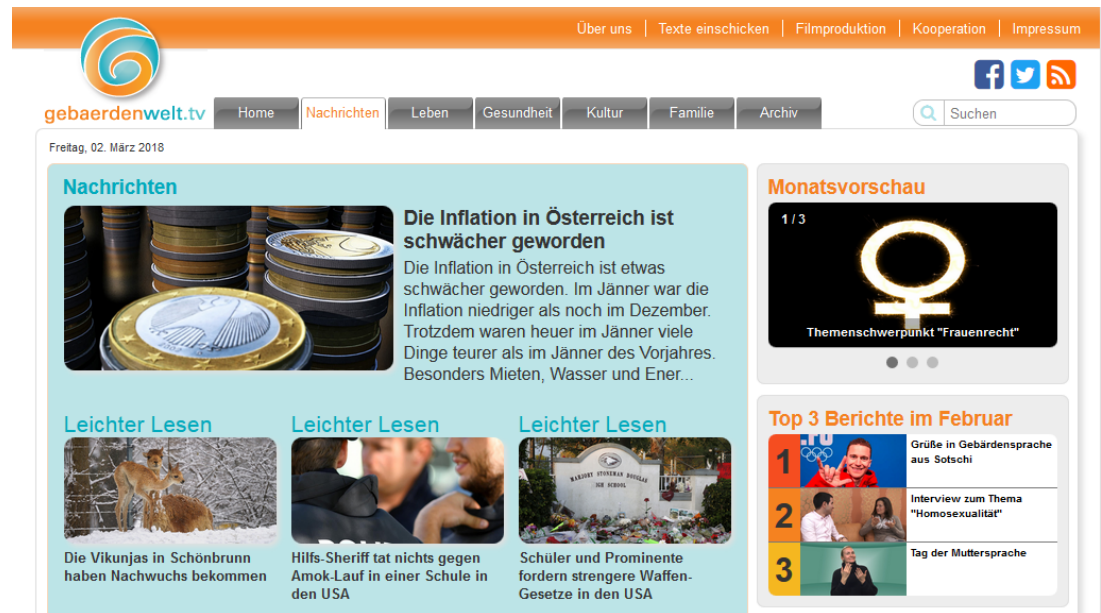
Über uns | Texte einschicken | Filmproduktion | Kooperation | Impressum

gebaerdenwelt.tv

Home | Nachrichten | Leben | Gesundheit | Kultur | Familie | Archiv

Suchen

Freitag, 02. März 2018

Nachrichten

Die Inflation in Österreich ist schwächer geworden

Die Inflation in Österreich ist etwas schwächer geworden. Im Jänner war die Inflation niedriger als noch im Dezember. Trotzdem waren heuer im Jänner viele Dinge teurer als im Jänner des Vorjahres. Besonders Mieten, Wasser und Ener...

Leichter Lesen

Die Vikunjas in Schönbrunn haben Nachwuchs bekommen

Leichter Lesen

Hilfs-Sheriff tat nichts gegen Amok-Lauf in einer Schule in den USA

Leichter Lesen

Schüler und Prominente fordern strengere Waffen-Gesetze in den USA

Monatsvorschau

1 / 3

Themenschwerpunkt "Frauenrecht"

Top 3 Berichte im Februar

1 Grüße in Gebärdensprache aus Sotschi

2 Interview zum Thema "Homosexualität"

3 Tag der Muttersprache